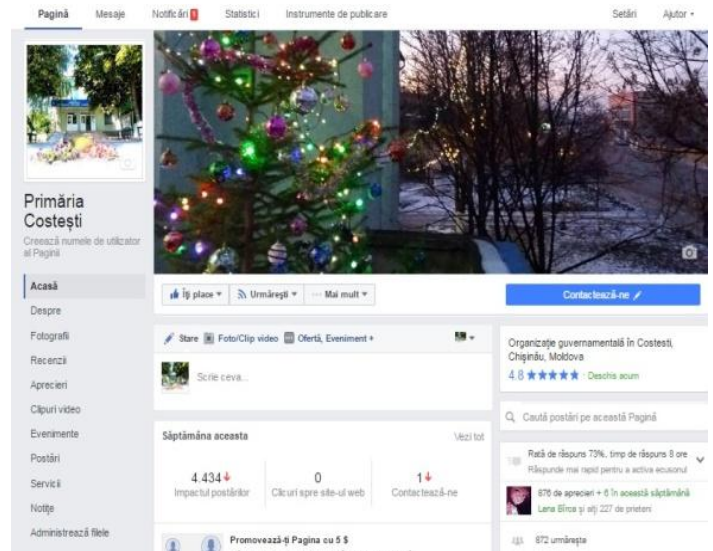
Pagină Mesaje Notificări 1 Statistici Instrumente de publicare Setări Ajutor

Primăria Costești
Creează numele de utilizator al Paginii

Acasă
Despre
Fotografii
Recenzii
Aprecieri
Clipuri video
Evenimente
Postări
Servicii
Notițe
Administrează filele

Îți place Urmărești Mai mult
Contactează-ne

Stare Foto/Clip video Ofertă, Eveniment +
Scrie ceva...

Organizație guvernamentală în Costesti, Chișinău, Moldova
4.8 ★★★★★ · Deschis acum

Caută postări pe această Pagină

Săptămâna aceasta Vezi tot
4.434 Impactul postărilor
0 Clicuri spre site-ul web
1 Contactează-ne

Rată de răspuns 73%, timp de răspuns 8 ore
Răspunde mai rapid pentru a activa ecusonul

876 de aprecieri + 6 în această săptămână
Lena Bîrca și alți 227 de prieteni

872 urmăresc

Promovează-ți Pagina cu 5 $